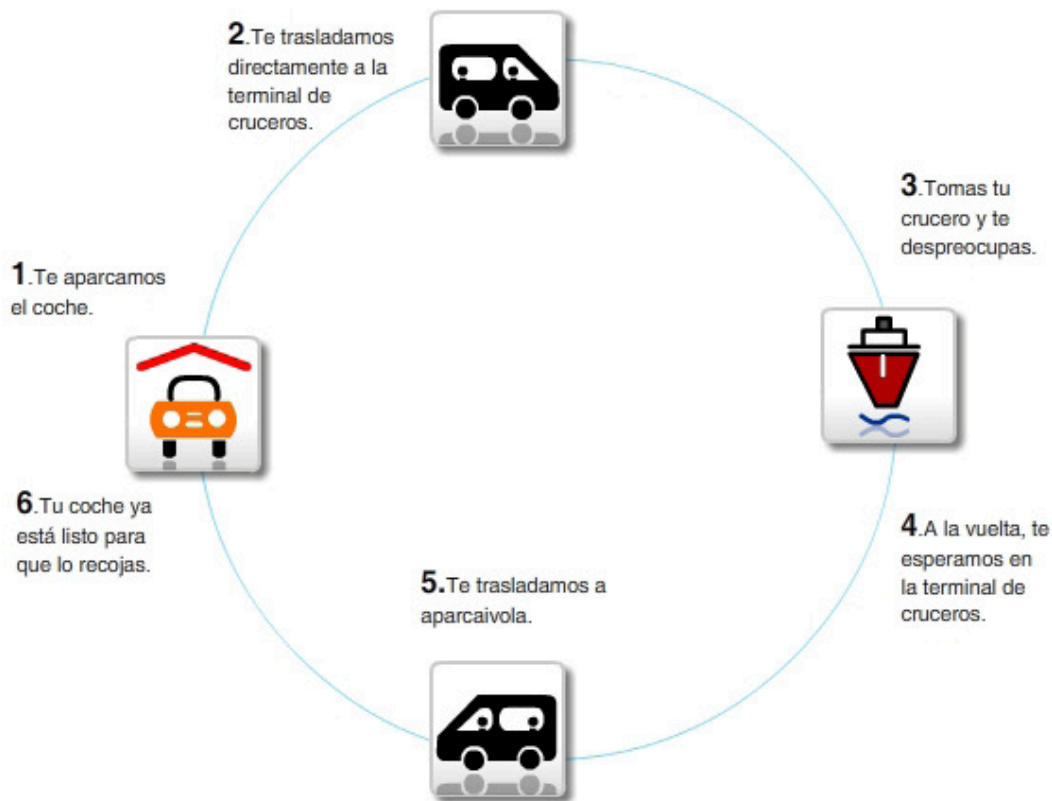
2.Te trasladamos directamente a la terminal de cruceros.

3.Tomas tu crucero y te despreocupas.

1.Te aparcamos el coche.

6.Tu coche ya está listo para que lo recojas.

4.A la vuelta, te esperamos en la terminal de cruceros.

5.Te trasladamos a aparcaivola.